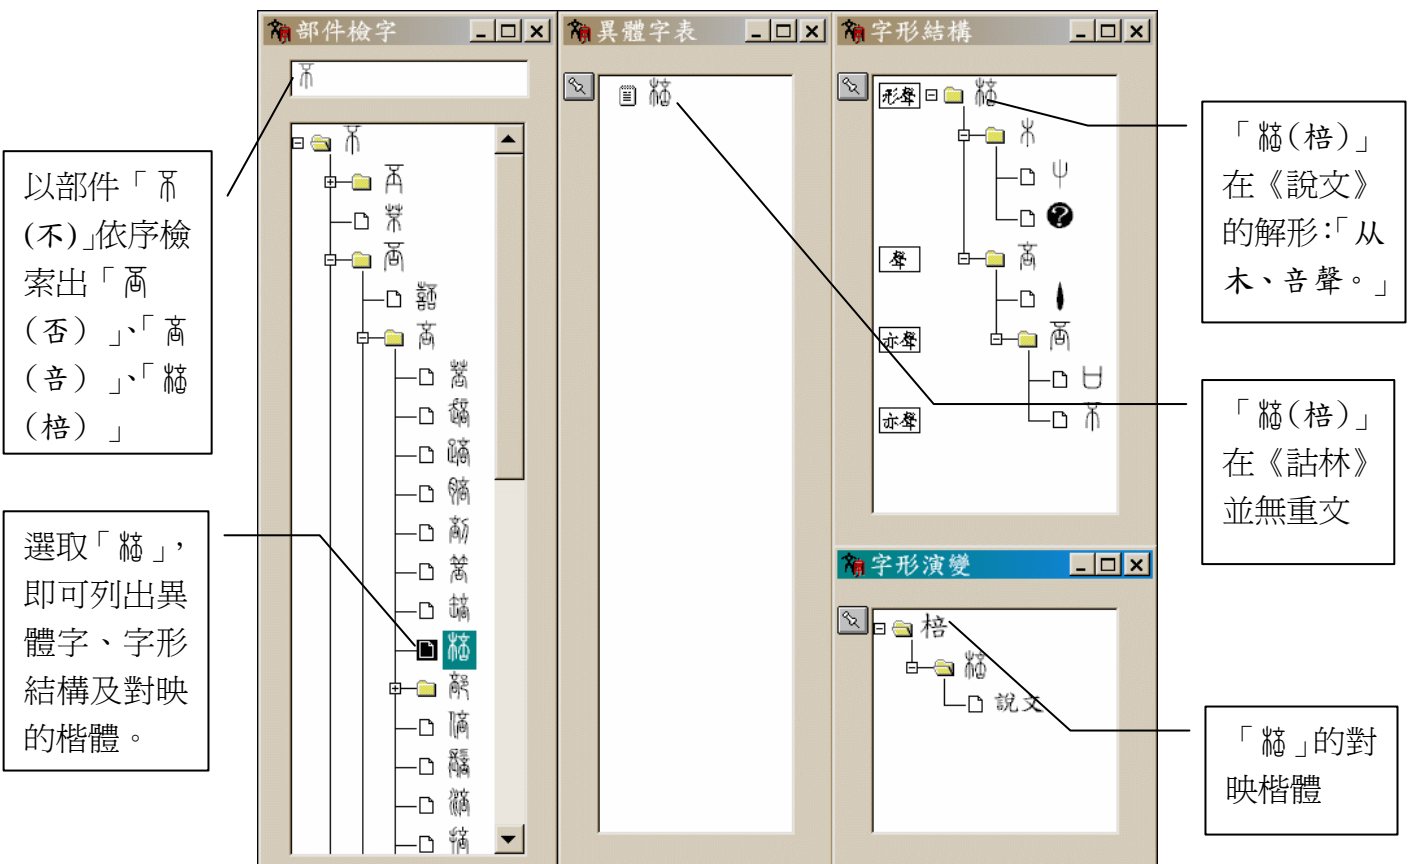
部件檢字

異體字表

字形結構

以部件「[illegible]（不）」依序檢索出「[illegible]（否）」、「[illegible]（音）」、「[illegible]（棓）」

「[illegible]（棓）」在《說文》的解形：「从木、音聲。」

形聲

聲

亦聲

亦聲

說文

選取「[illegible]」，即可列出異體字、字形結構及對映的楷體。

「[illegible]（棓）」在《詁林》並無重文

字形演變

棓

「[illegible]」的對映楷體